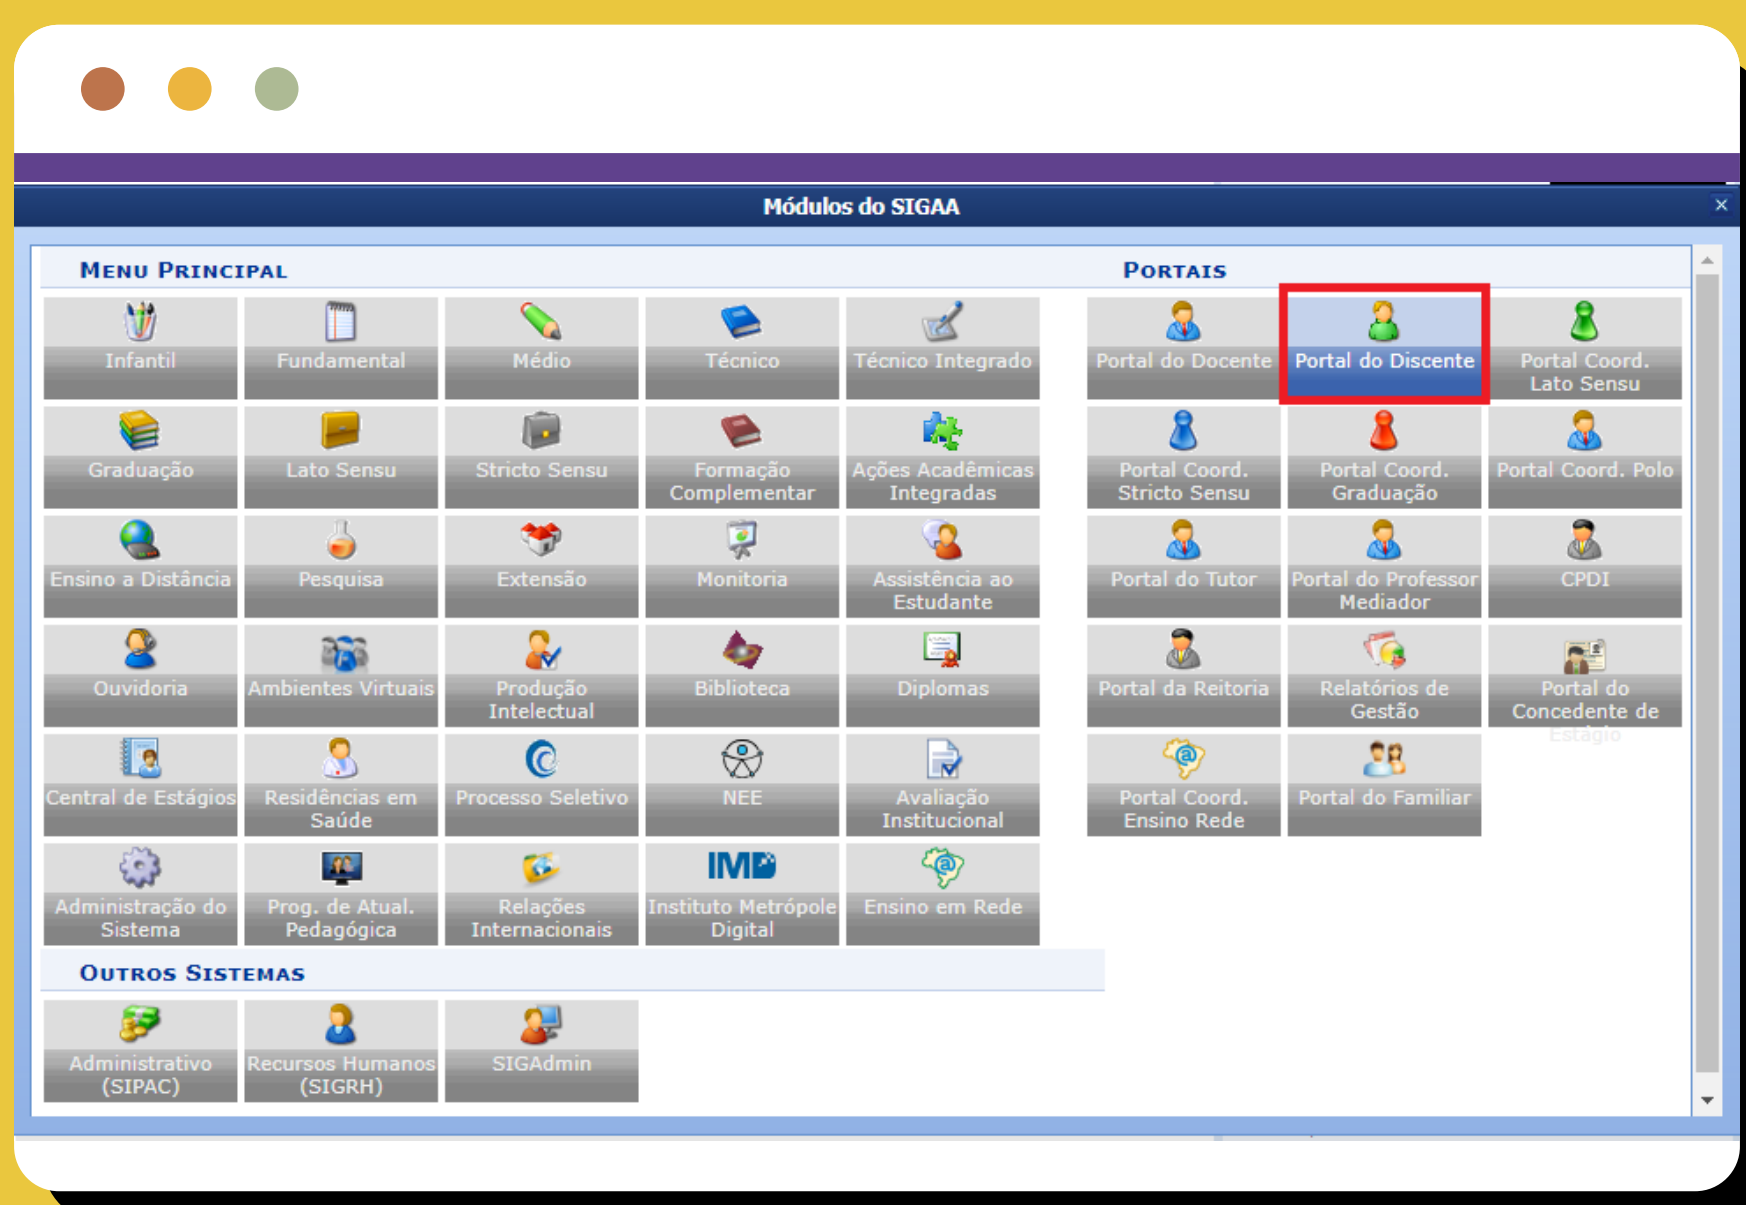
Módulos do SIGAA

×

Menu Principal

Infantil
Fundamental
Médio
Técnico
Técnico Integrado
Graduação
Lato Sensu
Stricto Sensu
Formação Complementar
Ações Acadêmicas Integradas
Ensino a Distância
Pesquisa
Extensão
Monitoria
Assistência ao Estudante
Ouvidoria
Ambientes Virtuais
Produção Intelectual
Biblioteca
Diplomas
Central de Estágios
Residências em Saúde
Processo Seletivo
NEE
Avaliação Institucional
Administração do Sistema
Prog. de Atual. Pedagógica
Relações Internacionais
IMD Instituto Metrópole Digital
Ensino em Rede

Portais

Portal do Docente
Portal do Discente
Portal Coord. Lato Sensu
Portal Coord. Stricto Sensu
Portal Coord. Graduação
Portal Coord. Polo
Portal do Tutor
Portal do Professor Mediador
CPDI
Portal da Reitoria
Relatórios de Gestão
Portal do Concedente de Estágio
Portal Coord. Ensino Rede
Portal do Familiar

Outros Sistemas

Administrativo (SIPAC)
Recursos Humanos (SIGRH)
SIGAdmin